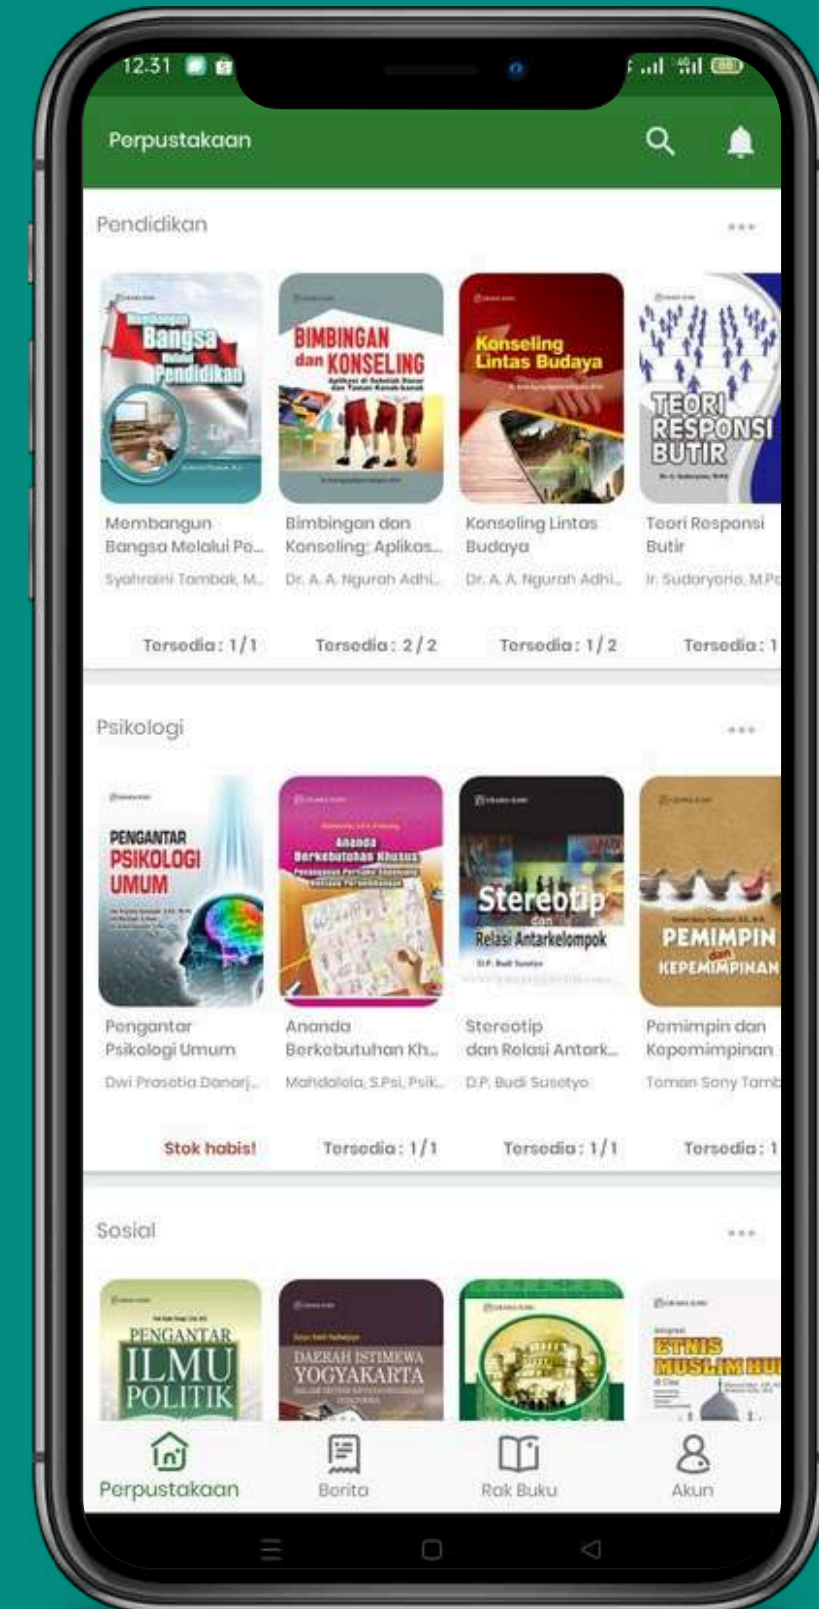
12.31

Perpustakaan

Pendidikan

Membangun Bangsa Melalui Pendidikan

BIMBINGAN dan KONSELING

Konseling Lintas Budaya

TEORI RESPONSI BUTIR

Membangun Bangsa Melalui Po...
Syahraini Tambak, M...
Tersedia : 1 / 1

Bimbingan dan Konseling: Aplikas...
Dr. A. A. Ngurah Adhi...
Tersedia : 2 / 2

Konseling Lintas Budaya
Dr. A. A. Ngurah Adhi...
Tersedia : 1 / 2

Teori Responsi Butir
Ir. Sudaryono, M.Pd
Tersedia : 1

Psikologi

PENGANTAR PSIKOLOGI UMUM

Ananda Berkebutuhan Khusus

Stereotip dan Relasi Antarkelompok

PEMIMPIN dan KEPEMIMPINAN

Pengantar Psikologi Umum
Dwi Prasetia Danarj...
Stok habis!

Ananda Berkebutuhan Kh...
Mahdalela, S.Psi, Psik...
Tersedia : 1 / 1

Stereotip dan Relasi Antark...
D.P. Budi Susetyo
Tersedia : 1 / 1

Pemimpin dan Kepemimpinan
Toman Sony Tamb
Tersedia : 1

Sosial

PENGANTAR ILMU POLITIK

DAERAH ISTIMEWA YOGYAKARTA

ETNIS MUSLIM

Perpustakaan
Berita
Rak Buku
Akun